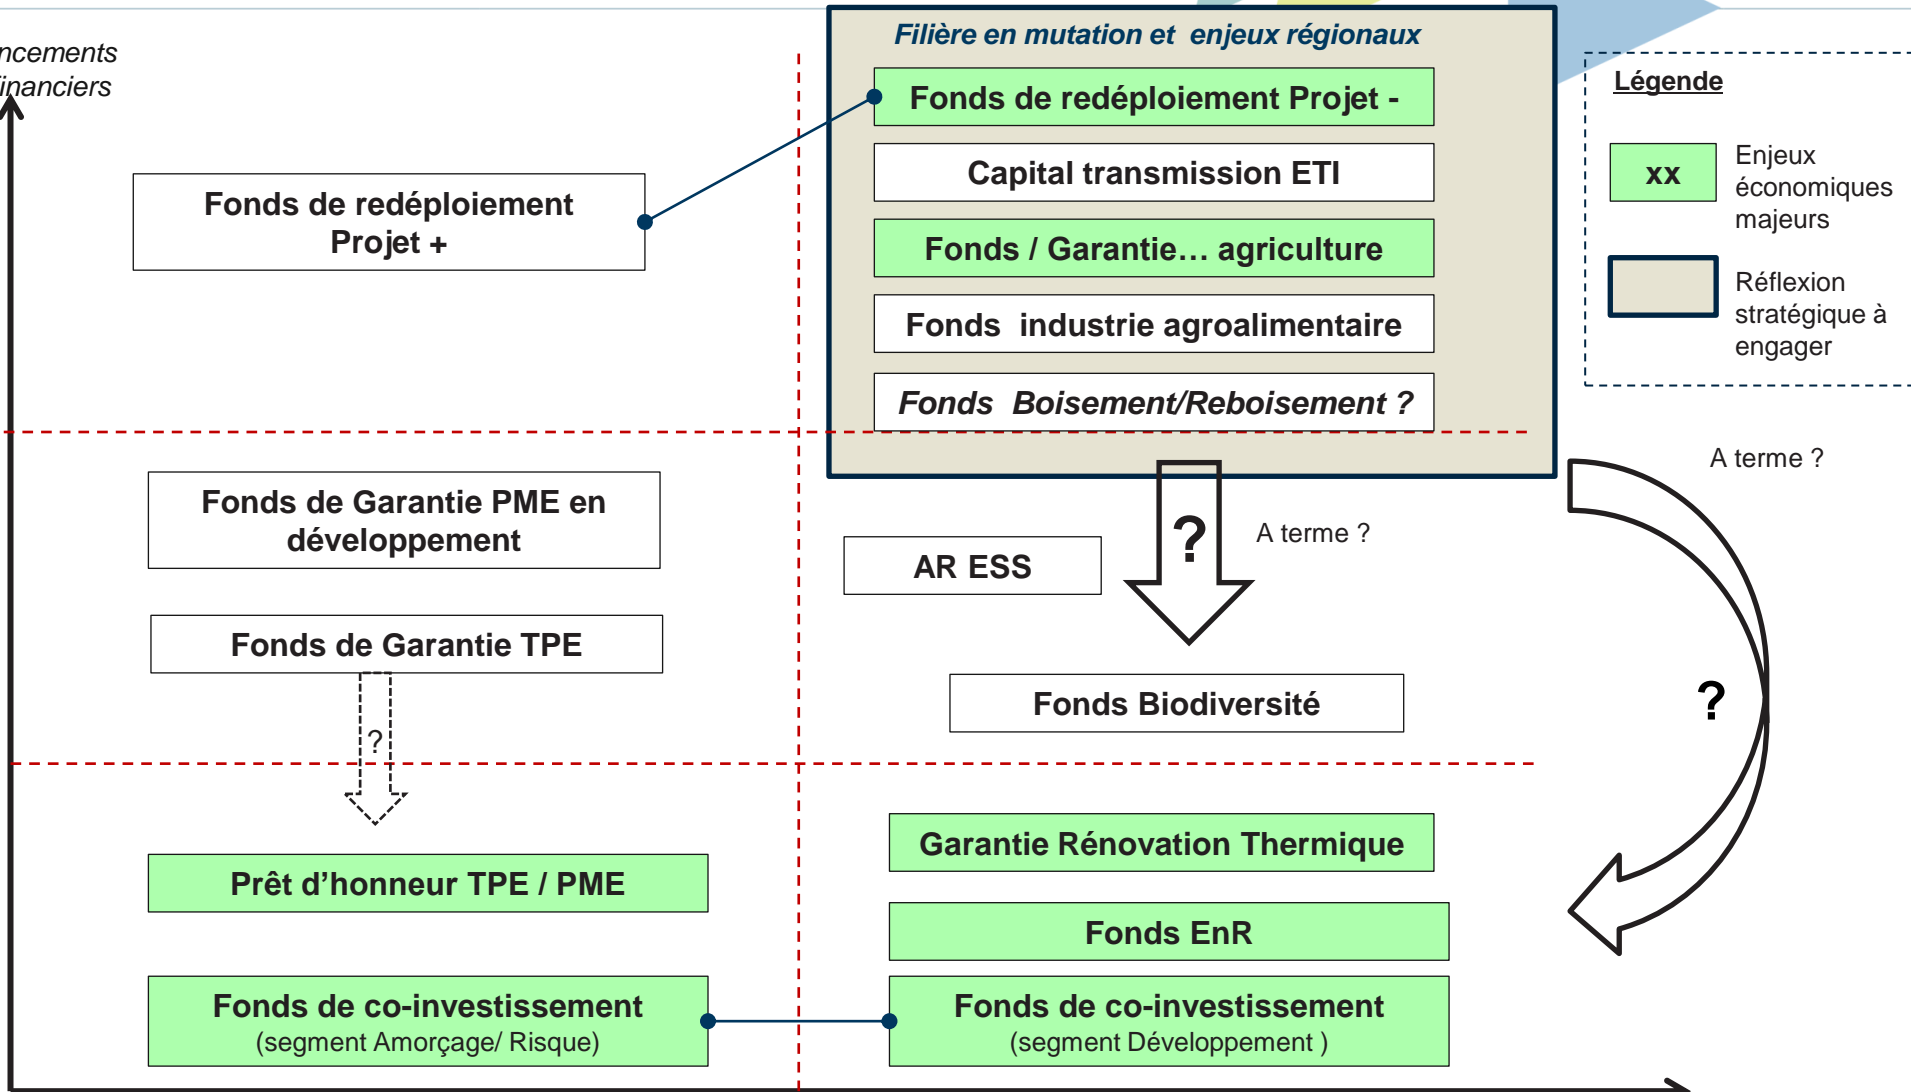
ncements
inanciers

Filière en mutation et enjeux régionaux

Fonds de redéploiement Projet -

Capital transmission ETI

Fonds / Garantie… agriculture

Fonds industrie agroalimentaire

Fonds Boisement/Reboisement ?

Légende

xx

Enjeux économiques majeurs

Réflexion stratégique à engager

Fonds de redéploiement Projet +

A terme ?

Fonds de Garantie PME en développement

AR ESS

?

A terme ?

Fonds de Garantie TPE

Fonds Biodiversité

?

?

Prêt d'honneur TPE / PME

Garantie Rénovation Thermique

Fonds EnR

Fonds de co-investissement
(segment Amorçage/ Risque)

Fonds de co-investissement
(segment Développement )